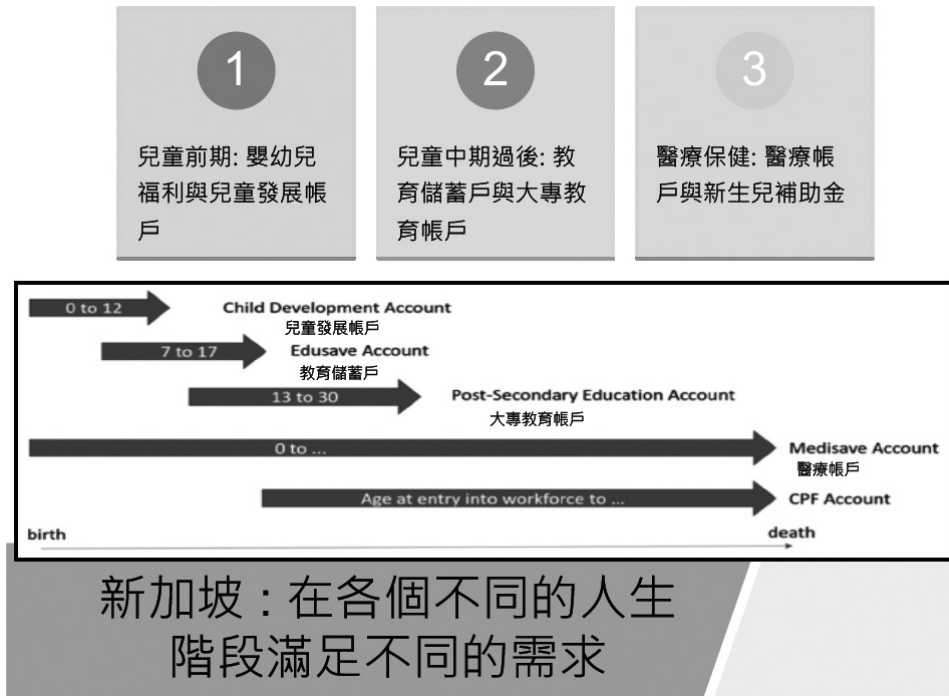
1

兒童前期: 嬰幼兒福利與兒童發展帳戶

2

兒童中期過後: 教育儲蓄戶與大專教育帳戶

3

醫療保健: 醫療帳戶與新生兒補助金

0 to 12

Child Development Account
兒童發展帳戶

7 to 17

Edusave Account
教育儲蓄戶

13 to 30

Post-Secondary Education Account
大專教育帳戶

0 to ...

Medisave Account
醫療帳戶

Age at entry into workforce to ...

CPF Account

birth

death

新加坡：在各個不同的人生階段滿足不同的需求